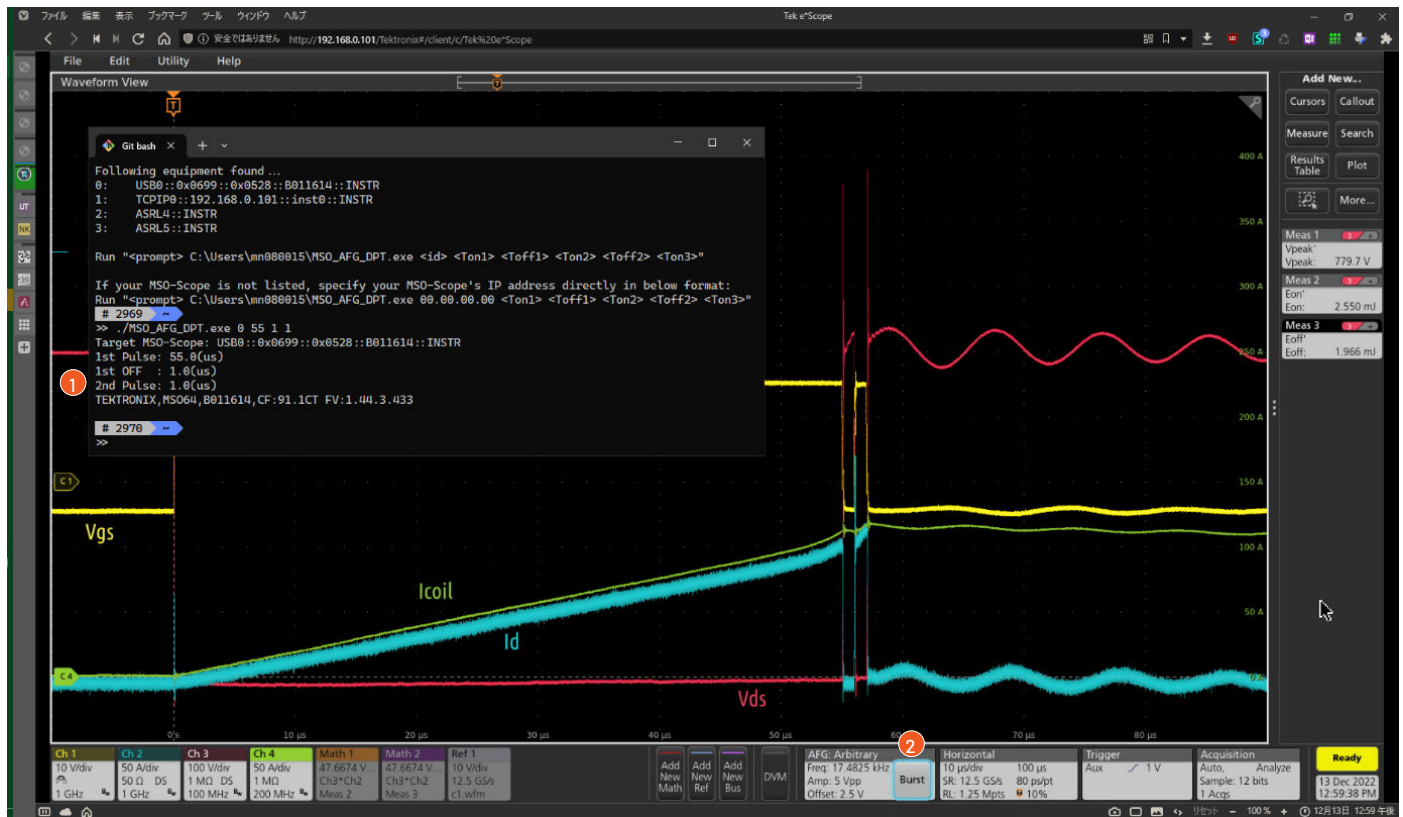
ファイル 編集 表示 ブックマーク ツール ウィンドウ ヘルプ
Tek e*Scope
安全ではありません http://192.168.0.101/Tektronix#/client/c/Tek%20e*Scope

File Edit Utility Help
Waveform View

Git bash

Following equipment found ...
0: USB0::0x0699::0x0528::B011614::INSTR
1: TCPIP0::192.168.0.101::inst0::INSTR
2: ASRL4::INSTR
3: ASRL5::INSTR

Run "<prompt> C:\Users\mn080015\MSO_AFG_DPT.exe <id> <Ton1> <Toff1> <Ton2> <Toff2> <Ton3>"

If your MSO-Scope is not listed, specify your MSO-Scope's IP address directly in below format:
Run "<prompt> C:\Users\mn080015\MSO_AFG_DPT.exe 00.00.00.00 <Ton1> <Toff1> <Ton2> <Toff2> <Ton3>"
# 2969 ~
>> ./MSO_AFG_DPT.exe 0 55 1 1
Target MSO-Scope: USB0::0x0699::0x0528::B011614::INSTR
1st Pulse: 55.0(us)
1st OFF : 1.0(us)
2nd Pulse: 1.0(us)
TEKTRONIX,MSO64,B011614,CF:91.1CT FV:1.44.3.433

# 2970 ~
>>

1

C1
Vgs
Icoil
Id
Vds
C4

400 A
350 A
300 A
250 A
200 A
150 A
100 A
50 A
0 A

0 s 10 μs 20 μs 30 μs 40 μs 50 μs 60 μs 70 μs 80 μs

Add New...
Cursors Callout
Measure Search
Results Table Plot
More...

Meas 1
Vpeak'
Vpeak: 779.7 V
Meas 2
Eon'
Eon: 2.550 mJ
Meas 3
Eoff'
Eoff: 1.966 mJ

Ch 1 10 V/div 1 GHz
Ch 2 50 A/div 50 Ω DS 1 GHz
Ch 3 100 V/div 1 MΩ DS 100 MHz
Ch 4 50 A/div 1 MΩ 200 MHz
Math 1 47.6674 V... Ch3*Ch2 Meas 2
Math 2 47.6674 V... Ch3*Ch2 Meas 3
Ref 1 10 V/div 12.5 GS/s c1.wfm
Add New Math
Add New Ref
Add New Bus
DVM
AFG: Arbitrary Freq: 17.4825 kHz Amp: 5 Vpp Offset: 2.5 V
2
Burst
Horizontal 10 μs/div 100 μs SR: 12.5 GS/s 80 ps/pt RL: 1.25 Mpts 10%
Trigger Aux 1 V
Acquisition Auto, Analyze Sample: 12 bits 1 Acqs
Ready
13 Dec 2022 12:59:38 PM

リセット 100 % 12月13日 12:59 午後